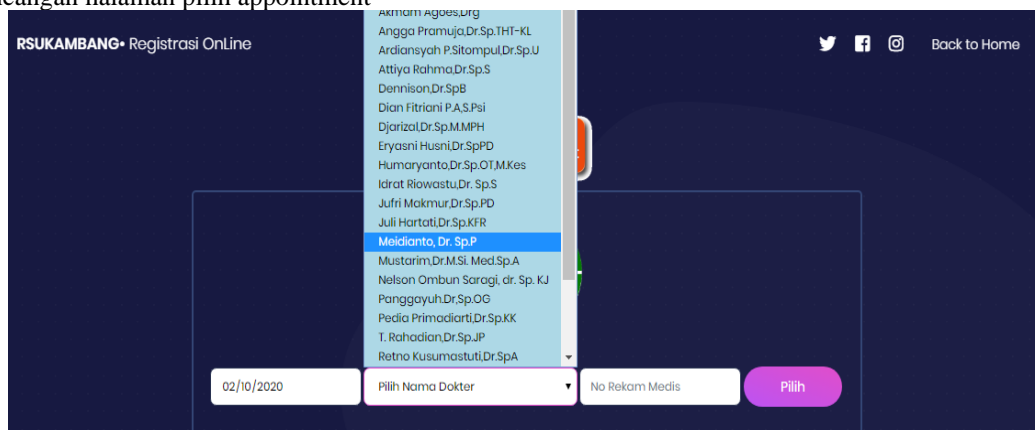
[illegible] halaman pilih appointment

RSUKAMBANG• Registrasi OnLine

Back to Home

Akmam Agoes,Drg
Angga Pramuja,Dr.Sp.THT-KL
Ardiansyah P.Sitompul,Dr.Sp.U
Attiya Rahma,Dr.Sp.S
Dennison,Dr.SpB
Dian Fitriani P.A.S.Psi
Djarizal,Dr.Sp.M.MPH
Eryasni Husni,Dr.SpPD
Humaryanto,Dr.Sp.OT,M.Kes
Idrat Riowastu,Dr. Sp.S
Jufri Makmur,Dr.Sp.PD
Juli Hartati,Dr.Sp.KFR
Meidianto, Dr. Sp.P
Mustarim,Dr.M.Si. Med.Sp.A
Nelson Ombun Saragi, dr. Sp. KJ
Panggayuh,Dr,Sp.OG
Pedia Primadiarti,Dr.Sp.KK
T. Rahadian,Dr.Sp.JP
Retno Kusumastuti,Dr.SpA

02/10/2020

Pilih Nama Dokter

No Rekam Medis

Pilih